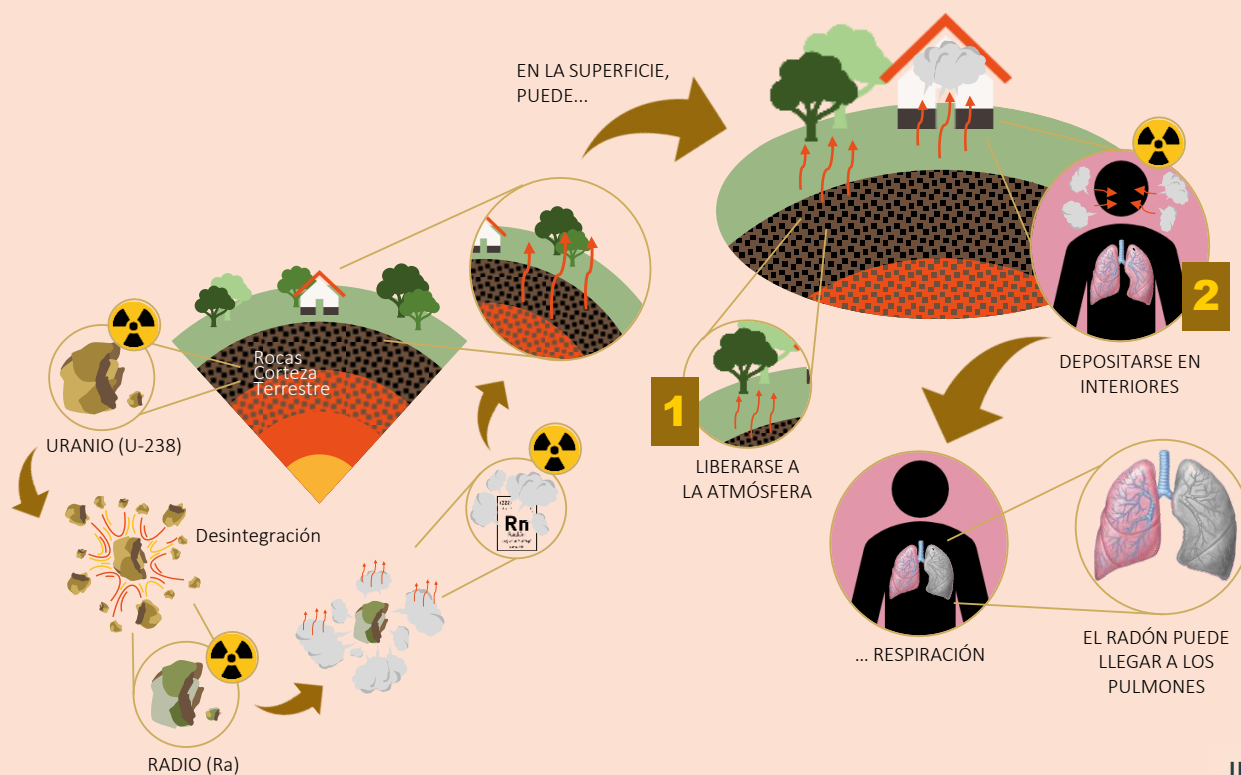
EN LA SUPERFICIE, PUEDE...

Rocas
Corteza
Terrestre

URANIO (U-238)

Desintegración

RADIO (Ra)

Rn
Radón

1

LIBERARSE A LA ATMÓSFERA

2

DEPOSITARSE EN INTERIORES

... RESPIRACIÓN

EL RADÓN PUEDE LLEGAR A LOS PULMONES